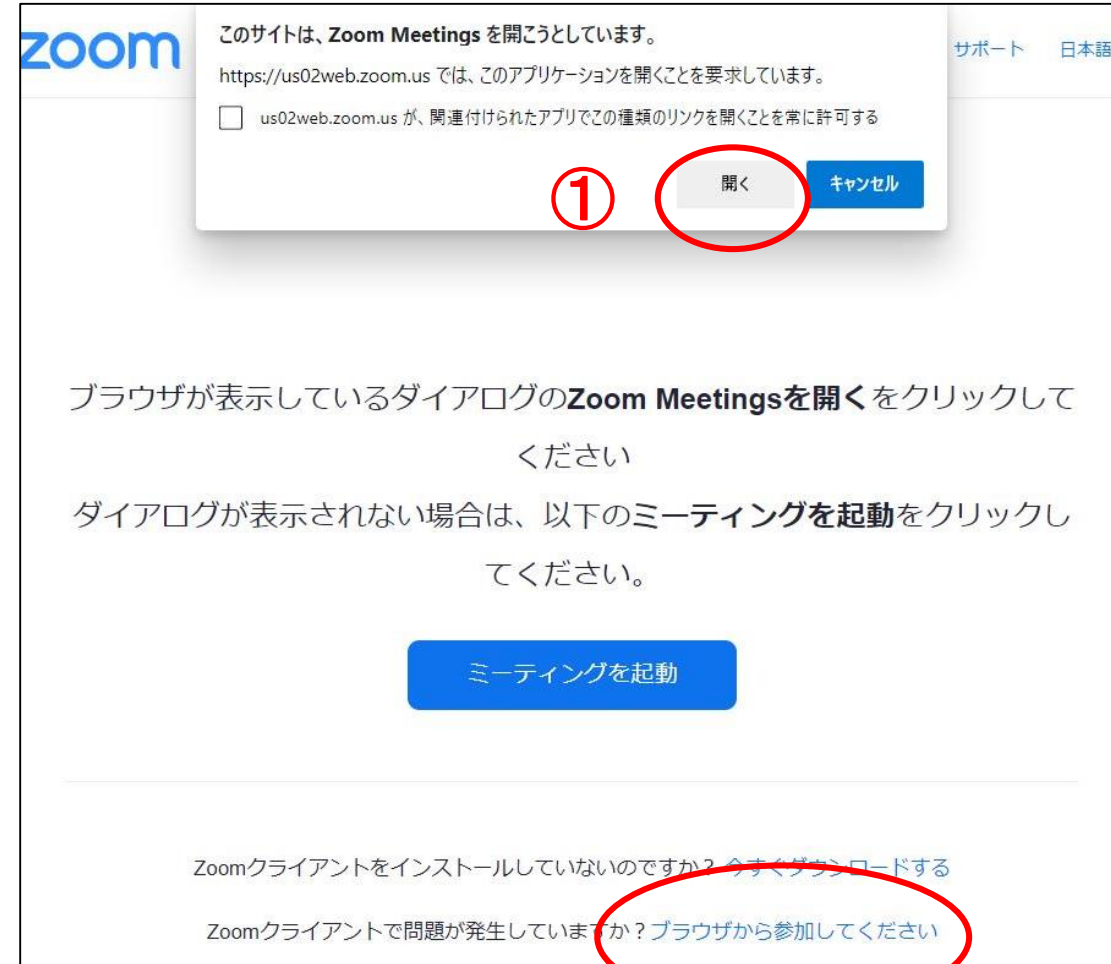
zoom

このサイトは、Zoom Meetings を開こうとしています。

https://us02web.zoom.us では、このアプリケーションを開くことを要求しています。

us02web.zoom.us が、関連付けられたアプリでこの種類のリンクを開くことを常に許可する

①

開く

キャンセル

サポート 日本語

ブラウザが表示しているダイアログのZoom Meetingsを開くをクリックしてください

ダイアログが表示されない場合は、以下のミーティングを起動をクリックしてください。

ミーティングを起動

Zoomクライアントをインストールしていないのですか？今すぐダウンロードする

Zoomクライアントで問題が発生していますか？ブラウザから参加してください